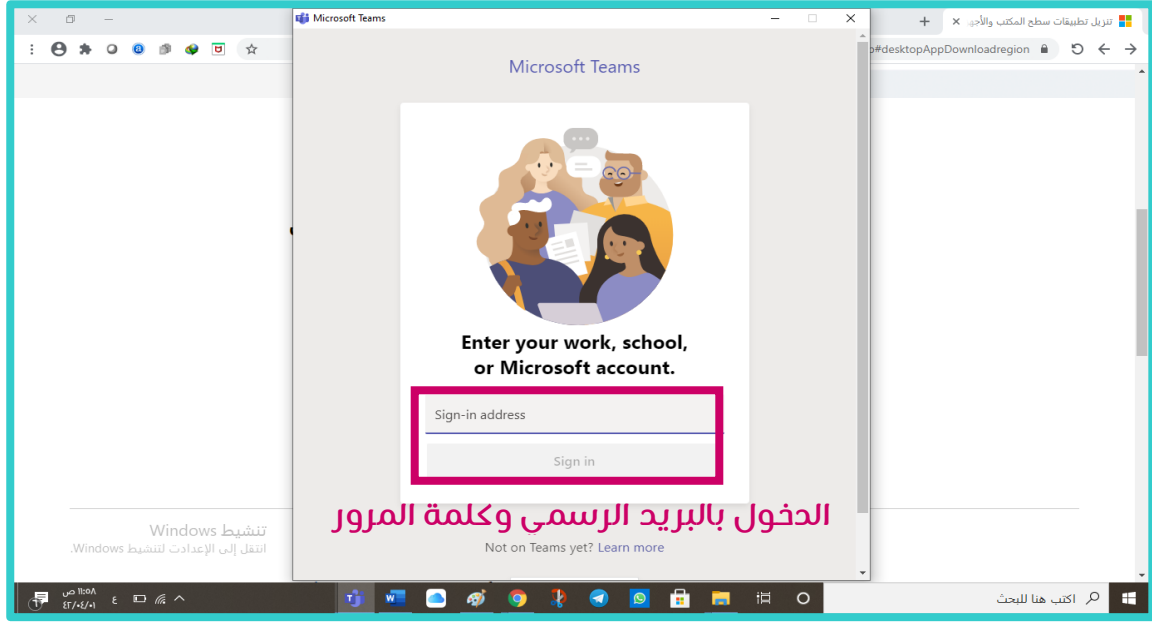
Microsoft Teams

Microsoft Teams

Enter your work, school, or Microsoft account.

Sign-in address

Sign in

الدخول بالبريد الرسمي وكلمة المرور

Not on Teams yet? Learn more

تنزيل تطبيقات سطح المكتب والأجه

p#desktopAppDownloadregion

تنشيط Windows
انتقل إلى الإعدادات لتنشيط Windows.

اكتب هنا للبحث

١١:٥٨ ص
٢٠٢١/٠٤/٠١

ع